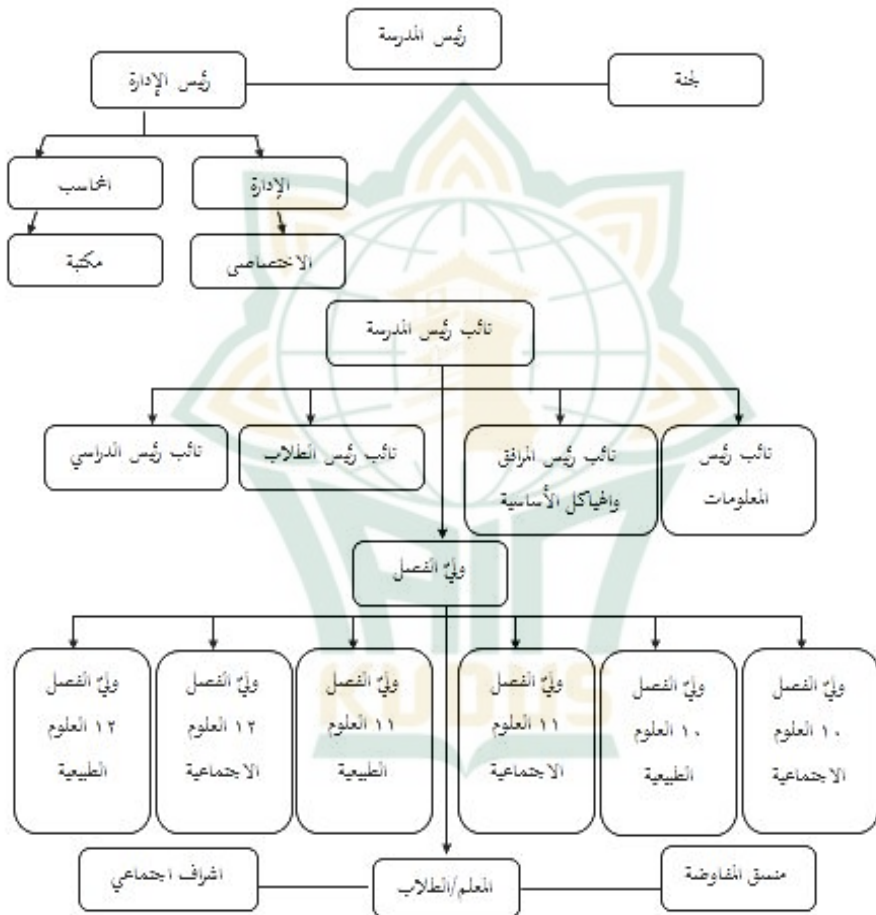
رئيس المدرسة

لجنة

رئيس الإدارة

الإدارة

المحاسب

الاختصاصي

مكتبة

نائب رئيس المدرسة

نائب رئيس المعلومات

نائب رئيس المرافق والهياكل الأساسية

نائب رئيس الطلاب

نائب رئيس الدراسي

وليّ الفصل

وليّ الفصل ١٠ العلوم الاجتماعية

وليّ الفصل ١٠ العلوم الطبيعية

وليّ الفصل ١١ العلوم الاجتماعية

وليّ الفصل ١١ العلوم الطبيعية

وليّ الفصل ١٢ العلوم الاجتماعية

وليّ الفصل ١٢ العلوم الطبيعية

منسق المفاوضة

المعلم/الطلاب

اشراف اجتماعي